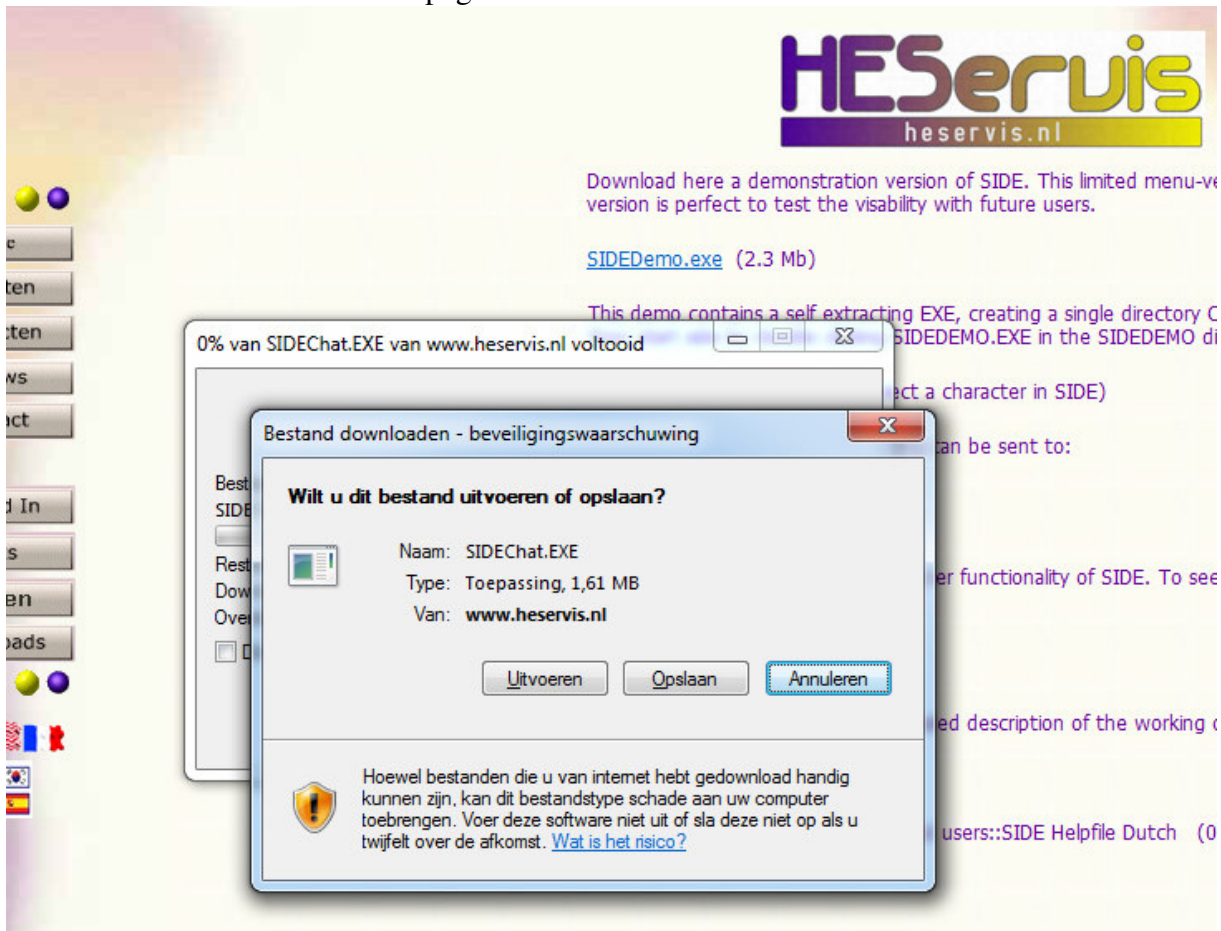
HEServis
heservis.nl

Download here a demonstration version of SIDE. This limited menu-ve version is perfect to test the visability with future users.

SIDEDemo.exe (2.3 Mb)

This demo contains a self extracting EXE, creating a single directory C SIDEDEMO.EXE in the SIDEDEMO di

ct a character in SIDE)

an be sent to:

er functionality of SIDE. To see

ed description of the working c

users::SIDE Helpfile Dutch (0

c
ten
cten
ws
act
d In
s
en
oads

0% van SIDEChat.EXE van www.heservis.nl voltooid

Best
SIDE
Rest
Dow
Over
D

Bestand downloaden - beveiligingswaarschuwing

Wilt u dit bestand uitvoeren of opslaan?

Naam: SIDEChat.EXE
Type: Toepassing, 1,61 MB
Van: www.heservis.nl

Uitvoeren Opslaan Annuleren

Hoewel bestanden die u van internet hebt gedownload handig kunnen zijn, kan dit bestandstype schade aan uw computer toebrengen. Voer deze software niet uit of sla deze niet op als u twijfelt over de afkomst. Wat is het risico?